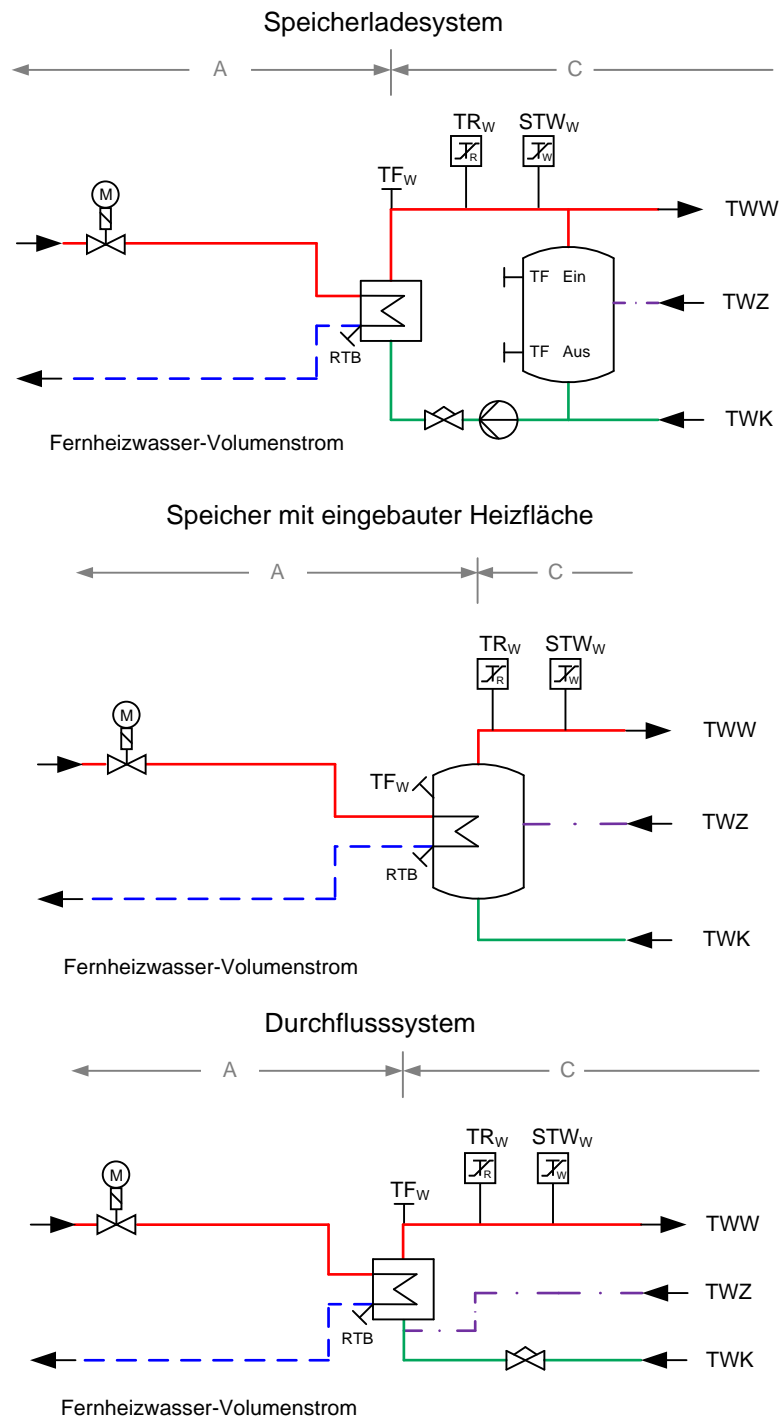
Speicherladesystem

A

C

M

TR$_W$

STW$_W$

R

W

TF$_W$

TWW

TF Ein

TWZ

TF Aus

RTB

TWK

Fernheizwasser-Volumenstrom

Speicher mit eingebauter Heizfläche

A

C

TR$_W$

STW$_W$

R

W

M

TWW

TF$_W$

TWZ

RTB

TWK

Fernheizwasser-Volumenstrom

Durchflusssystem

A

C

TR$_W$

STW$_W$

M

R

W

TF$_W$

TWW

TWZ

RTB

TWK

Fernheizwasser-Volumenstrom